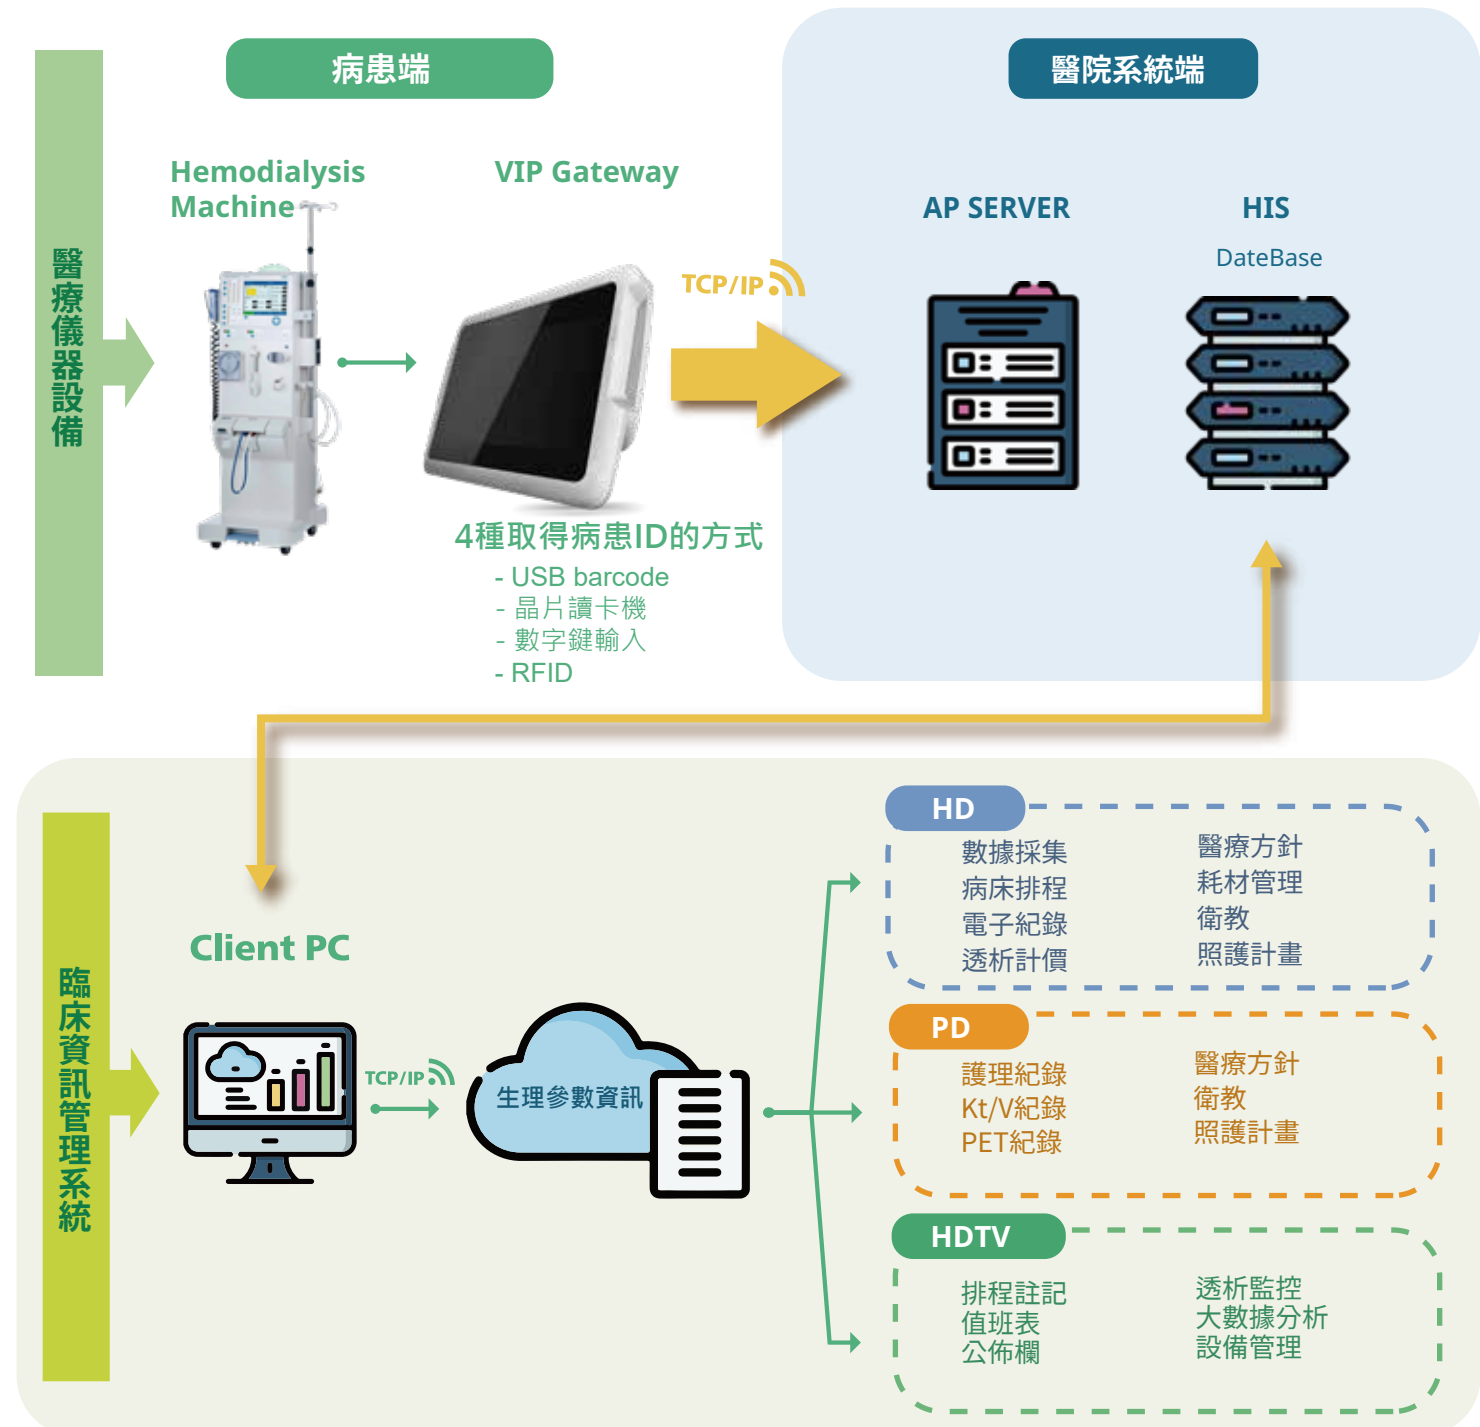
醫療儀器設備

病患端

Hemodialysis Machine

VIP Gateway

TCP/IP

醫院系統端

AP SERVER

HIS

DateBase

4種取得病患ID的方式
- USB barcode
- 晶片讀卡機
- 數字鍵輸入
- RFID

臨床資訊管理系統

Client PC

TCP/IP

生理參數資訊

HD

數據採集
病床排程
電子紀錄
透析計價

醫療方針
耗材管理
衛教
照護計畫

PD

護理紀錄
Kt/V紀錄
PET紀錄

醫療方針
衛教
照護計畫

HDTV

排程註記
值班表
公佈欄

透析監控
大數據分析
設備管理